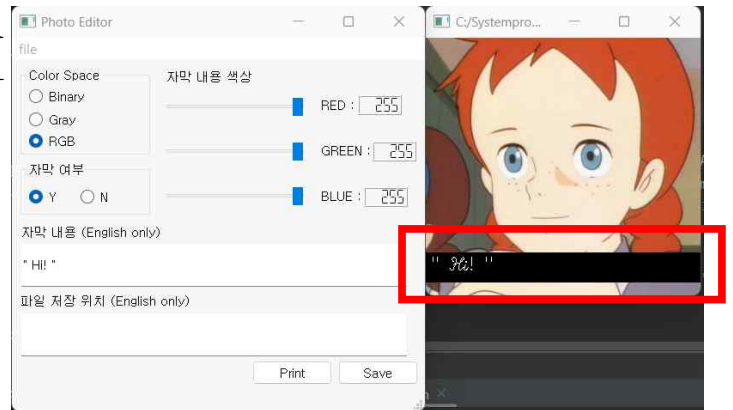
Photo Editor

file

Color Space
Binary
Gray
RGB

자막 내용 색상

RED : 255

GREEN : 255

BLUE : 255

자막 여부
Y
N

자막 내용 (English only)

" Hi! "

파일 저장 위치 (English only)

Print
Save

C:/Systempro...

" Hi! "